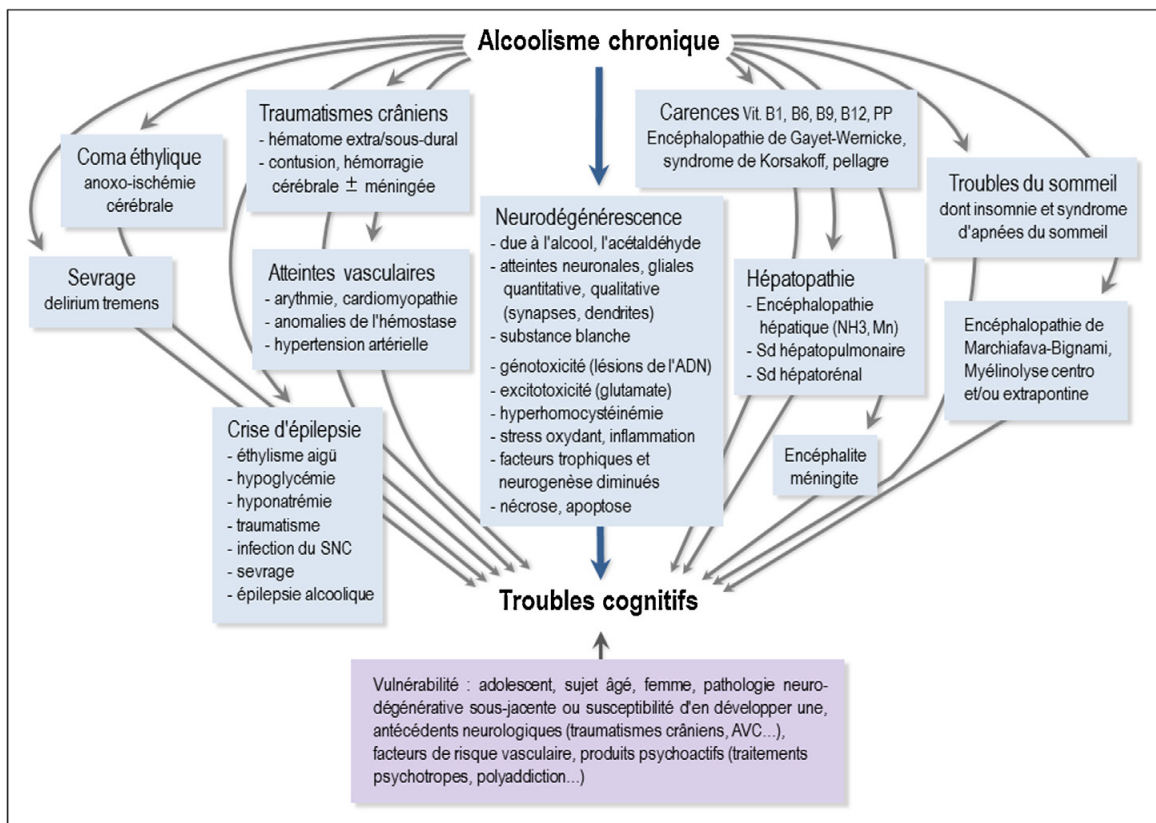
Alcoolisme chronique

Coma éthylique
anoxo-ischémie cérébrale

Traumatismes crâniens
- hématome extra/sous-dural
- contusion, hémorragie cérébrale ± méningée

Carences Vit. B1, B6, B9, B12, PP
Encéphalopathie de Gayet-Wernicke, syndrome de Korsakoff, pellagre

Troubles du sommeil
dont insomnie et syndrome d'apnées du sommeil

Sevrage
delirium tremens

Atteintes vasculaires
- arythmie, cardiomyopathie
- anomalies de l'hémostase
- hypertension artérielle

Neurodégénérescence
- due à l'alcool, l'acétaldéhyde
- atteintes neuronales, gliales quantitative, qualitative (synapses, dendrites)
- substance blanche
- génotoxicité (lésions de l'ADN)
- excitotoxicité (glutamate)
- hyperhomocystéinémie
- stress oxydant, inflammation
- facteurs trophiques et neurogenèse diminués
- nécrose, apoptose

Hépatopathie
- Encéphalopathie hépatique (NH3, Mn)
- Sd hépatopulmonaire
- Sd hépatorénal

Encéphalopathie de Marchiafava-Bignami, Myélinolyse centro et/ou extrapontine

Crise d'épilepsie
- éthylisme aigü
- hypoglycémie
- hyponatrémie
- traumatisme
- infection du SNC
- sevrage
- épilepsie alcoolique

Encéphalite méningite

Troubles cognitifs

Vulnérabilité : adolescent, sujet âgé, femme, pathologie neurodégénérative sous-jacente ou susceptibilité d'en développer une, antécédents neurologiques (traumatismes crâniens, AVC...), facteurs de risque vasculaire, produits psychoactifs (traitements psychotropes, polyaddiction...)